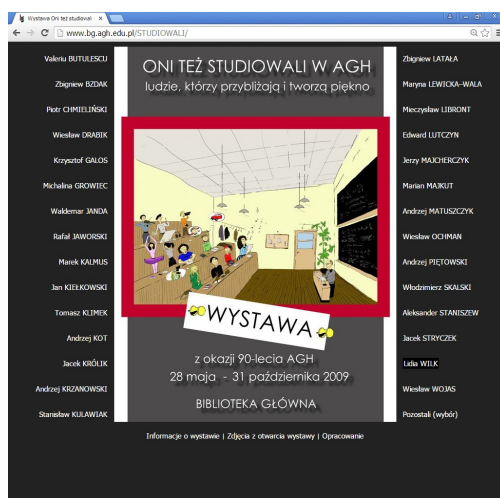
Wystawa Oni też studiowali ×

www.bg.agh.edu.pl/STUDIOWALI/

Valeriu BUTULESCU
Zbigniew BZDAK
Piotr CHMIELIŃSKI
Wiesław DRABIK
Krzysztof GALOS
Michalina GROWIEC
Waldemar JANDA
Rafał JAWORSKI
Marek KALMUS
Jan KIEŁKOWSKI
Tomasz KLIMEK
Andrzej KOT
Jacek KRÓLIK
Andrzej KRZANOWSKI
Stanisław KULAWIAK

ONI TEŻ STUDIOWALI W AGH
ludzie, którzy przybliżają i tworzą piękno

WYSTAWA

z okazji 90-lecia AGH
28 maja - 31 października 2009

BIBLIOTEKA GŁÓWNA

Zbigniew LATAŁA
Maryna LEWICKA-WALA
Mieczysław LIBRONT
Edward LUTCZYN
Jerzy MAJCHERCZYK
Marian MAJKUT
Andrzej MATUSZCZYK
Wiesław OCHMAN
Andrzej PIĘTOWSKI
Włodzimierz SKALSKI
Aleksander STANISZEW
Jacek STRYCZEK
Lidia WILK
Wiesław WOJAS
Pozostali (wybór)

Informacje o wystawie | Zdjęcia z otwarcia wystawy | Opracowanie